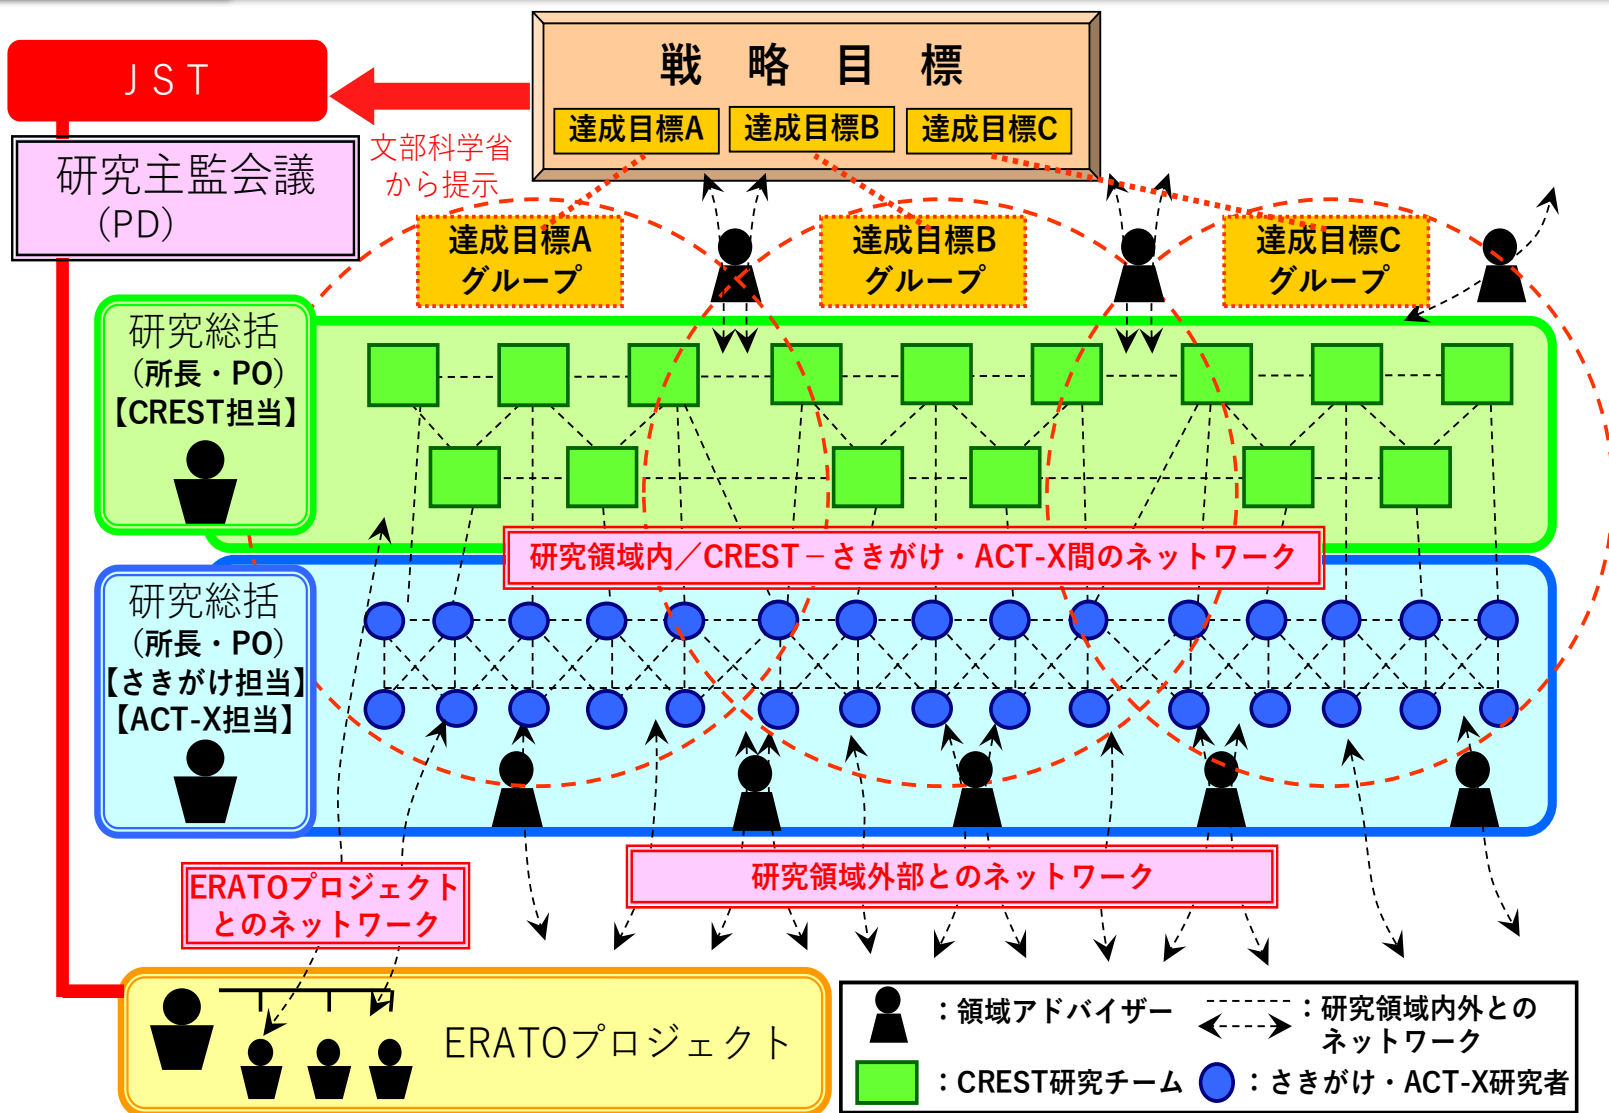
ＪＳＴ

戦　略　目　標

達成目標A　達成目標B　達成目標C

文部科学省から提示

研究主監会議（PD）

達成目標Aグループ

達成目標Bグループ

達成目標Cグループ

研究総括（所長・PO）【CREST担当】

研究領域内／CREST－さきがけ・ACT-X間のネットワーク

研究総括（所長・PO）【さきがけ担当】【ACT-X担当】

ERATOプロジェクトとのネットワーク

研究領域外部とのネットワーク

ERATOプロジェクト

：領域アドバイザー

：研究領域内外とのネットワーク

：CREST研究チーム

：さきがけ・ACT-X研究者